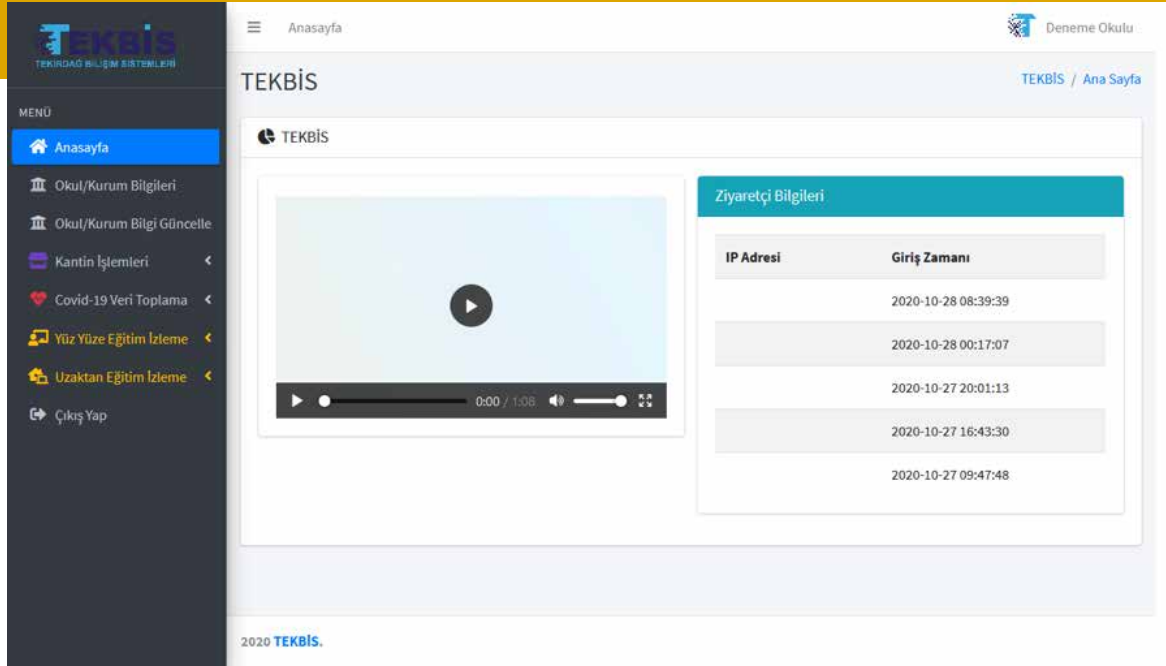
TEKBİS
TEKİRDAĞ BİLİŞİM SİSTEMLERİ

MENÜ

Anasayfa
Okul/Kurum Bilgileri
Okul/Kurum Bilgi Güncelle
Kantin İşlemleri
Covid-19 Veri Toplama
Yüz Yüze Eğitim İzleme
Uzaktan Eğitim İzleme
Çıkış Yap

Anasayfa

Deneme Okulu

TEKBİS

TEKBİS / Ana Sayfa

TEKBİS

0:00 / 1:08

Ziyaretçi Bilgileri

| IP Adresi | Giriş Zamanı |
|---|---|
| | 2020-10-28 08:39:39 |
| | 2020-10-28 00:17:07 |
| | 2020-10-27 20:01:13 |
| | 2020-10-27 16:43:30 |
| | 2020-10-27 09:47:48 |

2020 TEKBİS.